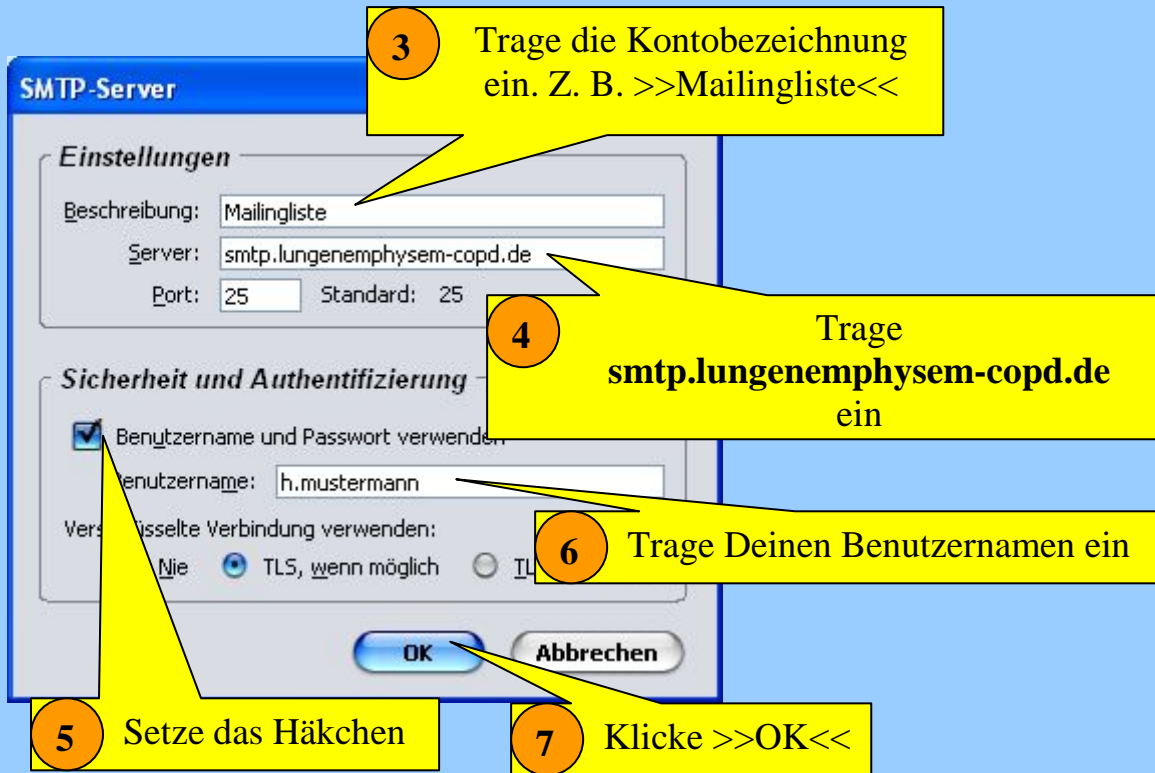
SMTP-Server

3 Trage die Kontobezeichnung ein. Z. B. >>Mailingliste<<

Einstellungen

Beschreibung: Mailingliste

Server: smtp.lungenemphysem-copd.de

Port: 25 Standard: 25

4 Trage **smtp.lungenemphysem-copd.de** ein

Sicherheit und Authentifizierung

Benutzername und Passwort verwenden

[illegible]enutzername: h.mustermann

Vers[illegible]üsselte Verbindung verwenden:

6 Trage Deinen Benutzernamen ein

Nie TLS, wenn möglich TL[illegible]

OK Abbrechen

5 Setze das Häkchen

7 Klicke >>OK<<